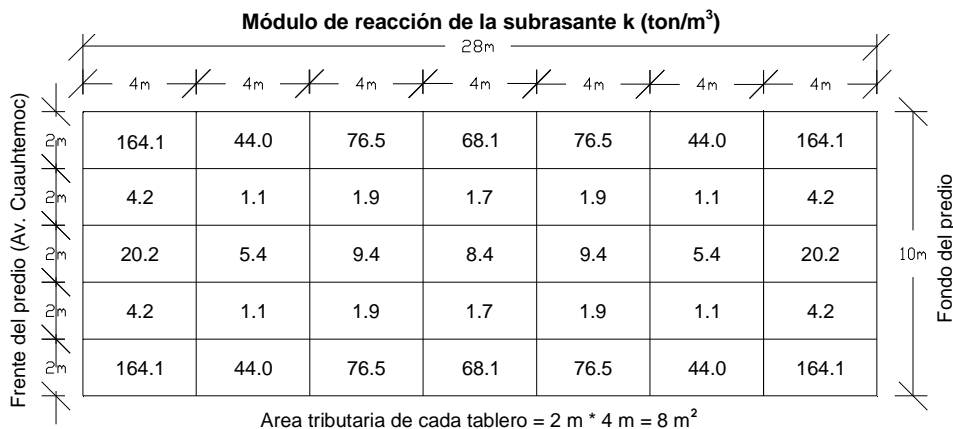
**Módulo de reacción de la subrasante k (ton/m$^3$)**

28m

4m 4m 4m 4m 4m 4m 4m

Frente del predio (Av. Cuauhtemoc)

2m 2m 2m 2m 2m

| 164.1 | 44.0 | 76.5 | 68.1 | 76.5 | 44.0 | 164.1 |
|---|---|---|---|---|---|---|
| 4.2 | 1.1 | 1.9 | 1.7 | 1.9 | 1.1 | 4.2 |
| 20.2 | 5.4 | 9.4 | 8.4 | 9.4 | 5.4 | 20.2 |
| 4.2 | 1.1 | 1.9 | 1.7 | 1.9 | 1.1 | 4.2 |
| 164.1 | 44.0 | 76.5 | 68.1 | 76.5 | 44.0 | 164.1 |

10m

Fondo del predio

Area tributaria de cada tablero = 2 m * 4 m = 8 m$^2$